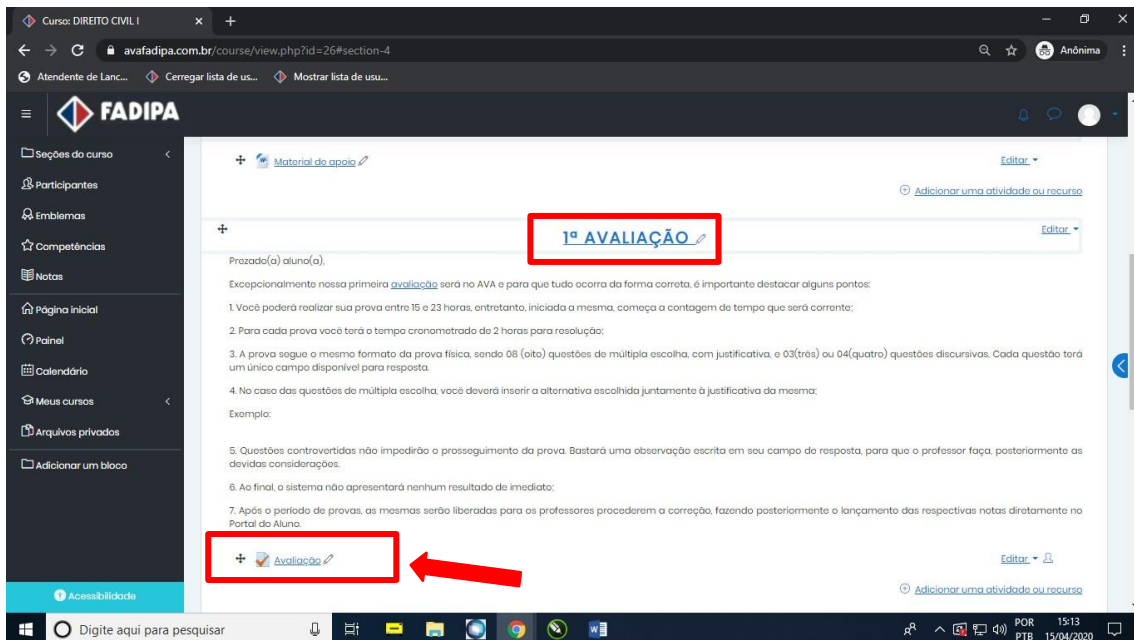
Curso: DIREITO CIVIL I
avafadipa.com.br/course/view.php?id=26#section-4
Anônima
Atendente de Lanc... Carregar lista de us... Mostrar lista de usu...
FADIPA

Seções do curso
Participantes
Emblemas
Competências
Notas
Página inicial
Painel
Calendário
Meus cursos
Arquivos privados
Adicionar um bloco
Acessibilidade

Material de apoio
Editar
Adicionar uma atividade ou recurso

1ª AVALIAÇÃO
Editar

Prezado(a) aluno(a),

Excepcionalmente nossa primeira avaliação será no AVA e para que tudo ocorra da forma correta, é importante destacar alguns pontos:

1. Você poderá realizar sua prova entre 15 e 23 horas, entretanto, iniciada a mesma, começa a contagem de tempo que será corrente;

2. Para cada prova você terá o tempo cronometrado de 2 horas para resolução;

3. A prova segue o mesmo formato da prova física, sendo 08 (oito) questões de múltipla escolha, com justificativa, e 03(três) ou 04(quatro) questões discursivas. Cada questão terá um único campo disponível para resposta.

4. No caso das questões de múltipla escolha, você deverá inserir a alternativa escolhida juntamente à justificativa da mesma;

Exemplo:

5. Questões controvertidas não impedirão o prosseguimento da prova. Bastará uma observação escrita em seu campo de resposta, para que o professor faça, posteriormente as devidas considerações.

6. Ao final, o sistema não apresentará nenhum resultado de imediato;

7. Após o período de provas, as mesmas serão liberadas para os professores procederem a correção, fazendo posteriormente o lançamento das respectivas notas diretamente no Portal do Aluno.

Avaliação
Editar
Adicionar uma atividade ou recurso

Digite aqui para pesquisar
POR PTB 15:13 15/04/2020